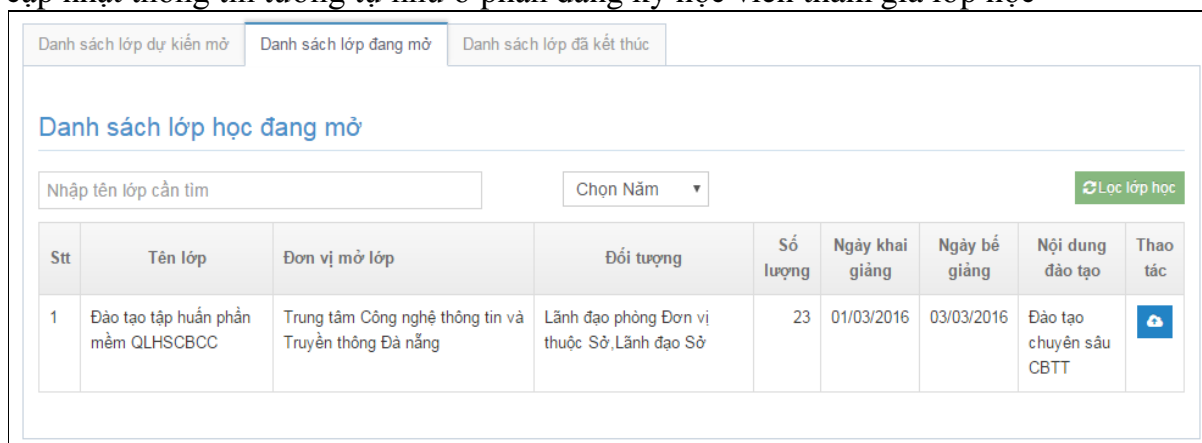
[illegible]

Danh sách lớp dự kiến mở | Danh sách lớp đang mở | Danh sách lớp đã kết thúc

Danh sách lớp học đang mở

Nhập tên lớp cần tìm

Chọn Năm

Lọc lớp học

| Stt | Tên lớp | Đơn vị mở lớp | Đối tượng | Số lượng | Ngày khai giảng | Ngày bế giảng | Nội dung đào tạo | Thao tác |
|---|---|---|---|---|---|---|---|---|
| 1 | Đào tạo tập huấn phần mềm QLHSCBCC | Trung tâm Công nghệ thông tin và Truyền thông Đà nẵng | Lãnh đạo phòng Đơn vị thuộc Sở,Lãnh đạo Sở | 23 | 01/03/2016 | 03/03/2016 | Đào tạo chuyên sâu CBTT | |